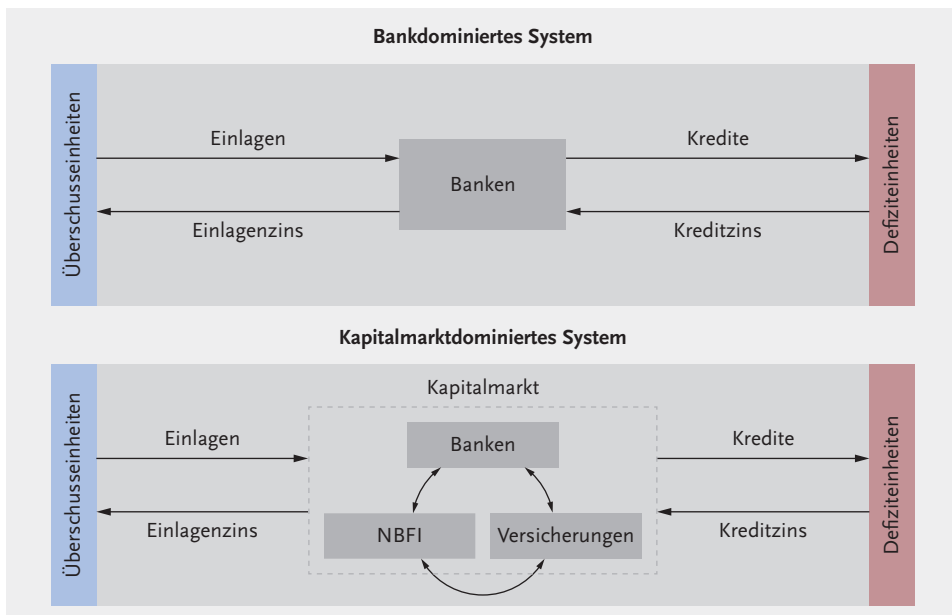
Bankdominiertes System

Überschusseinheiten

Einlagen

Banken

Kredite

Defiziteinheiten

Einlagenzins

Kreditzins

Kapitalmarktdominiertes System

Überschusseinheiten

Kapitalmarkt

Einlagen

Banken

Kredite

Defiziteinheiten

Einlagenzins

NBFI

Versicherungen

Kreditzins